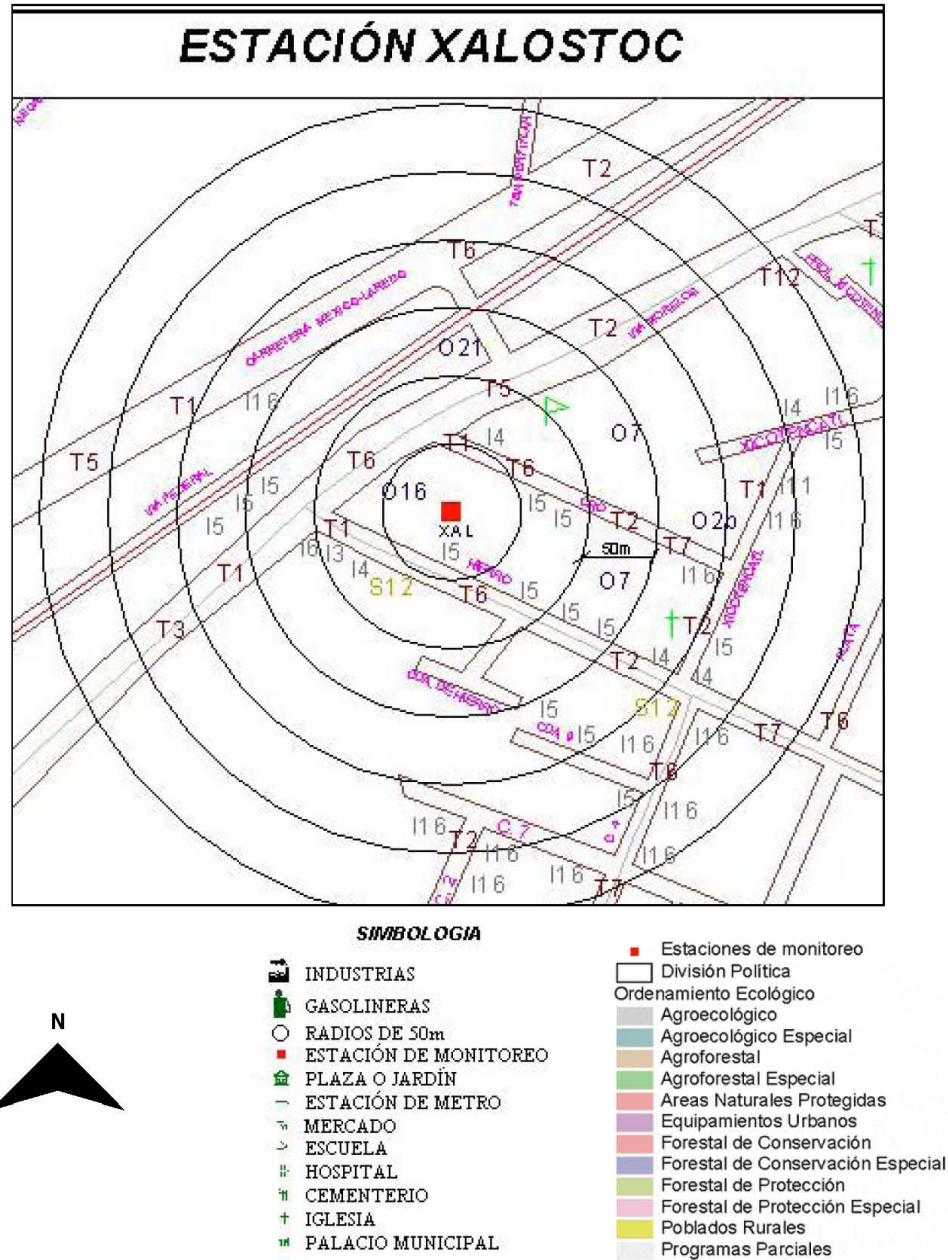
ESTACIÓN XALOSTOC

T2
T6
T12
T2
O21
T5
T1
I16
I4
I16
O7
I5
T5
T1
T6
T1
I4
T6
O16
I5
I5
I5
I5
I5
T2
O2b
T1
I11
I16
XAL
I5
T1
I6
I3
I4
S12
T6
I5
50m
T7
O7
I16
T1
I5
I5
T2
I5
T3
T2
I4
I4
I5
S12
T6
T7
I5
I16
I16
T6
I5
I16
I16
T2
C7
I16
I16
I16
T7
I16
CARRETERA MEXICO-LAREDO
VIA MORELOS
VIA FEDERAL
METRO
XICOTENCATL
INDEPENDENCIA

SIMBOLOGIA
INDUSTRIAS
GASOLINERAS
RADIOS DE 50m
ESTACIÓN DE MONITOREO
PLAZA O JARDÍN
ESTACIÓN DE METRO
MERCADO
ESCUELA
HOSPITAL
CEMENTERIO
IGLESIA
PALACIO MUNICIPAL

N

Estaciones de monitoreo
División Política
Ordenamiento Ecológico
Agroecológico
Agroecológico Especial
Agroforestal
Agroforestal Especial
Areas Naturales Protegidas
Equipamientos Urbanos
Forestal de Conservación
Forestal de Conservación Especial
Forestal de Protección
Forestal de Protección Especial
Poblados Rurales
Programas Parciales